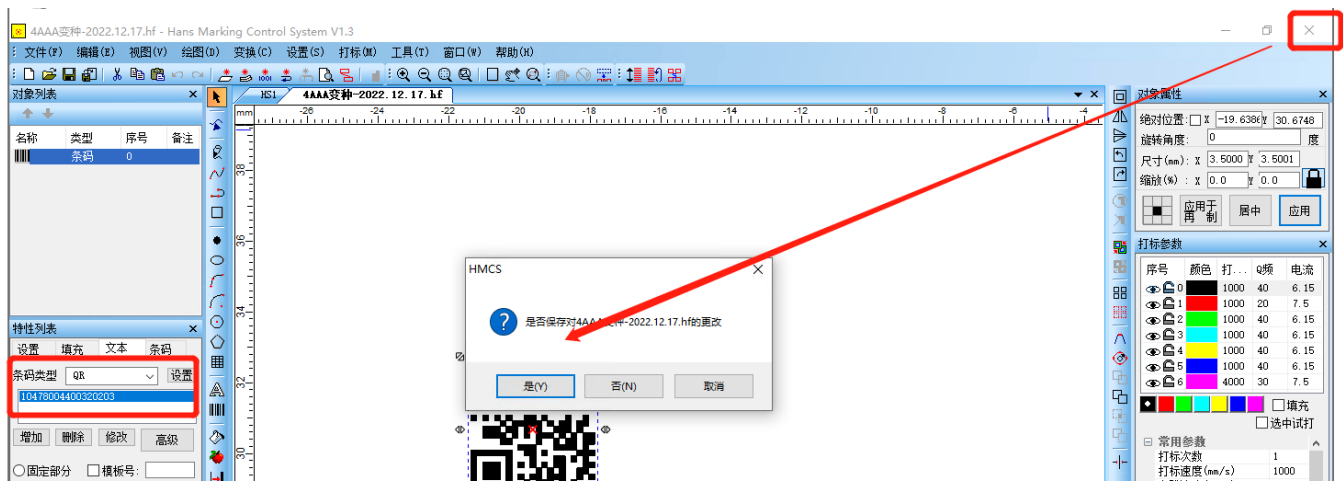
4AAA变种-2022.12.17.hf - Hans Marking Control System V1.3

文件(F) 编辑(E) 视图(V) 绘图(D) 变换(C) 设置(S) 打标(M) 工具(T) 窗口(W) 帮助(H)

对象列表

| 名称 | 类型 | 序号 | 备注 |
|---|---|---|---|
| | 条码 | 0 | |

特性列表

设置 填充 文本 条码

条码类型 QR 设置

10478004400320203

增加 删除 修改 高级

固定部分 模板号:

HS1 4AAA变种-2022.12.17.hf

mm

-26 -24 -22 -20 -18 -16 -14 -12 -10 -8 -6 -4

38 36 34 32 30

HMCS

是否保存对4AAA变种-2022.12.17.hf的更改

是(Y) 否(N) 取消

对象属性

绝对位置: X -19.6386 Y 30.6748

旋转角度: 0 度

尺寸(mm): X 3.5000 Y 3.5001

缩放(%): X 0.0 Y 0.0

应用于复制 居中 应用

打标参数

| 序号 | 颜色 | 打... | Q频 | 电流 |
|---|---|---|---|---|
| 0 | | 1000 | 40 | 6.15 |
| 1 | | 1000 | 20 | 7.5 |
| 2 | | 1000 | 40 | 6.15 |
| 3 | | 1000 | 40 | 6.15 |
| 4 | | 1000 | 40 | 6.15 |
| 5 | | 1000 | 40 | 6.15 |
| 6 | | 4000 | 30 | 7.5 |

填充

选中试打

常用参数

打标次数 1

打标速度(mm/s) 1000